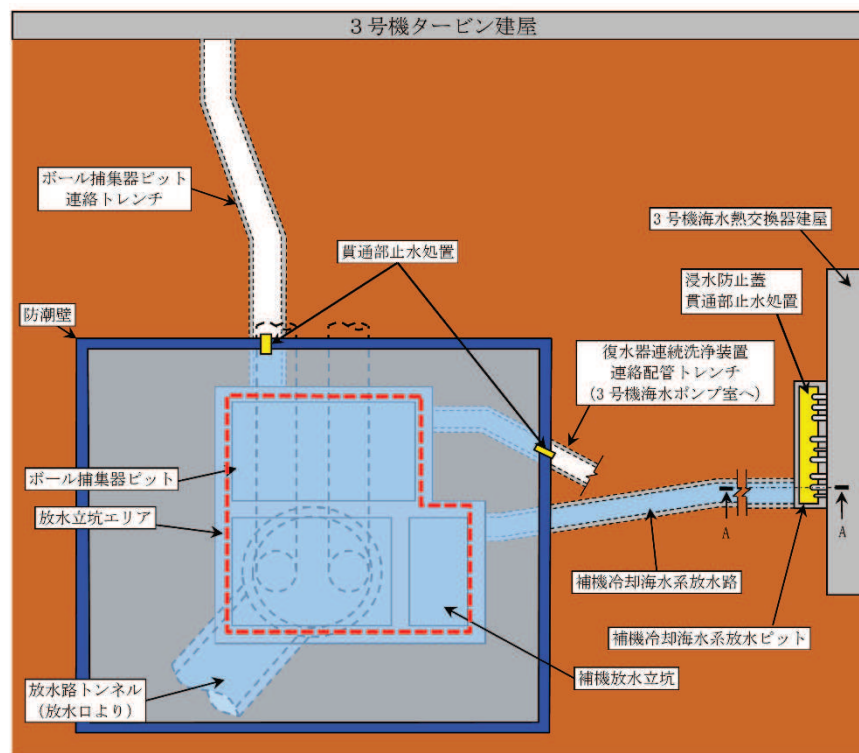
3号機タービン建屋

ボール捕集器ピット
連絡トレンチ

貫通部止水処置

3号機海水熱交換器建屋

浸水防止蓋
貫通部止水処置

防潮壁

復水器連続洗浄装置
連絡配管トレンチ
（3号機海水ポンプ室へ）

ボール捕集器ピット

放水立坑エリア

A

A

補機冷却海水系放水路

補機冷却海水系放水ピット

補機放水立坑

放水路トンネル
（放水口より）